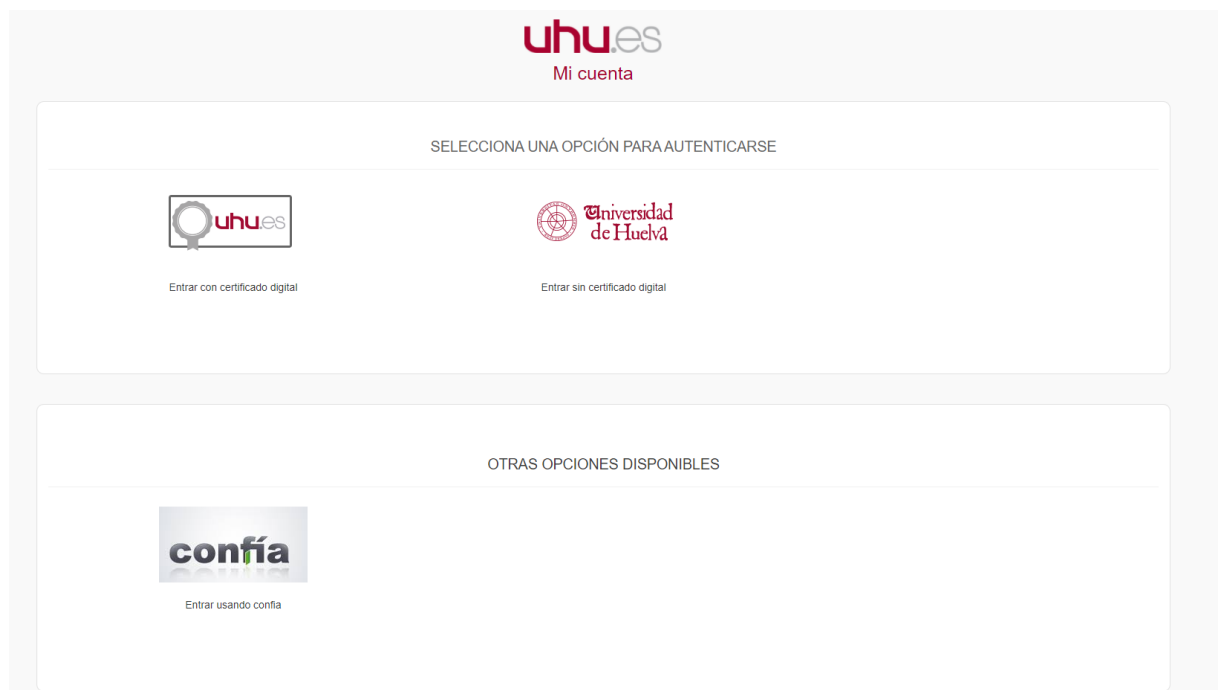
uhu.es
Mi cuenta

SELECCIONA UNA OPCIÓN PARA AUTENTICARSE

uhu.es

Entrar con certificado digital

Universidad de Huelva

Entrar sin certificado digital

OTRAS OPCIONES DISPONIBLES

confía

Entrar usando confia